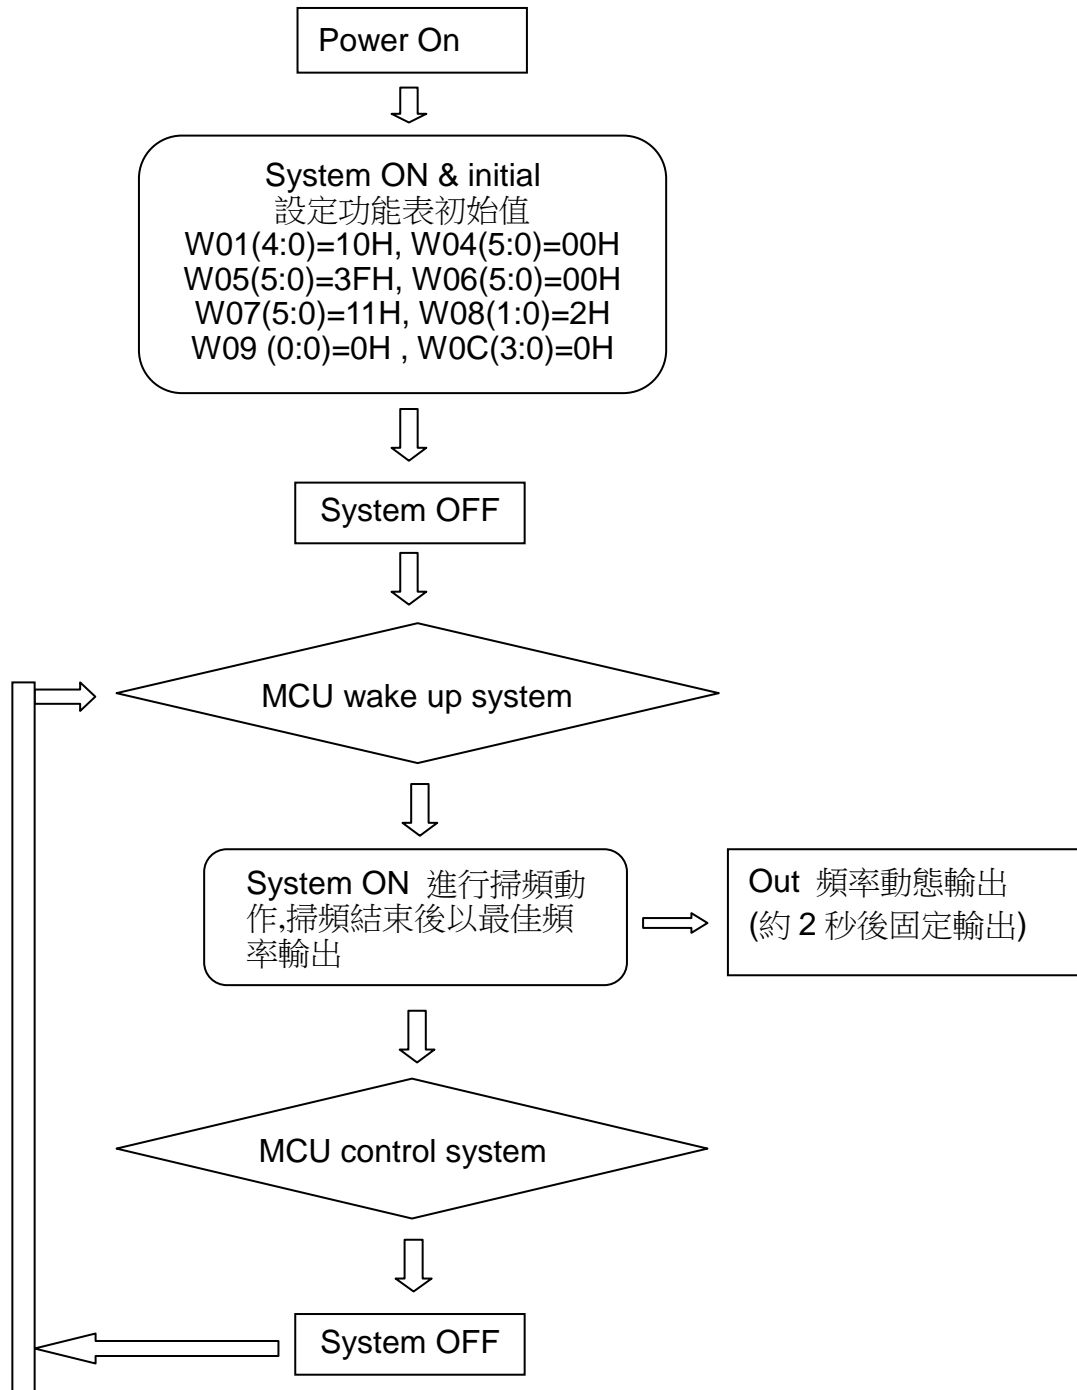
Power On

System ON & initial
設定功能表初始值
W01(4:0)=10H, W04(5:0)=00H
W05(5:0)=3FH, W06(5:0)=00H
W07(5:0)=11H, W08(1:0)=2H
W09 (0:0)=0H , W0C(3:0)=0H

System OFF

MCU wake up system

System ON 進行掃頻動作,掃頻結束後以最佳頻率輸出

Out 頻率動態輸出
(約 2 秒後固定輸出)

MCU control system

System OFF